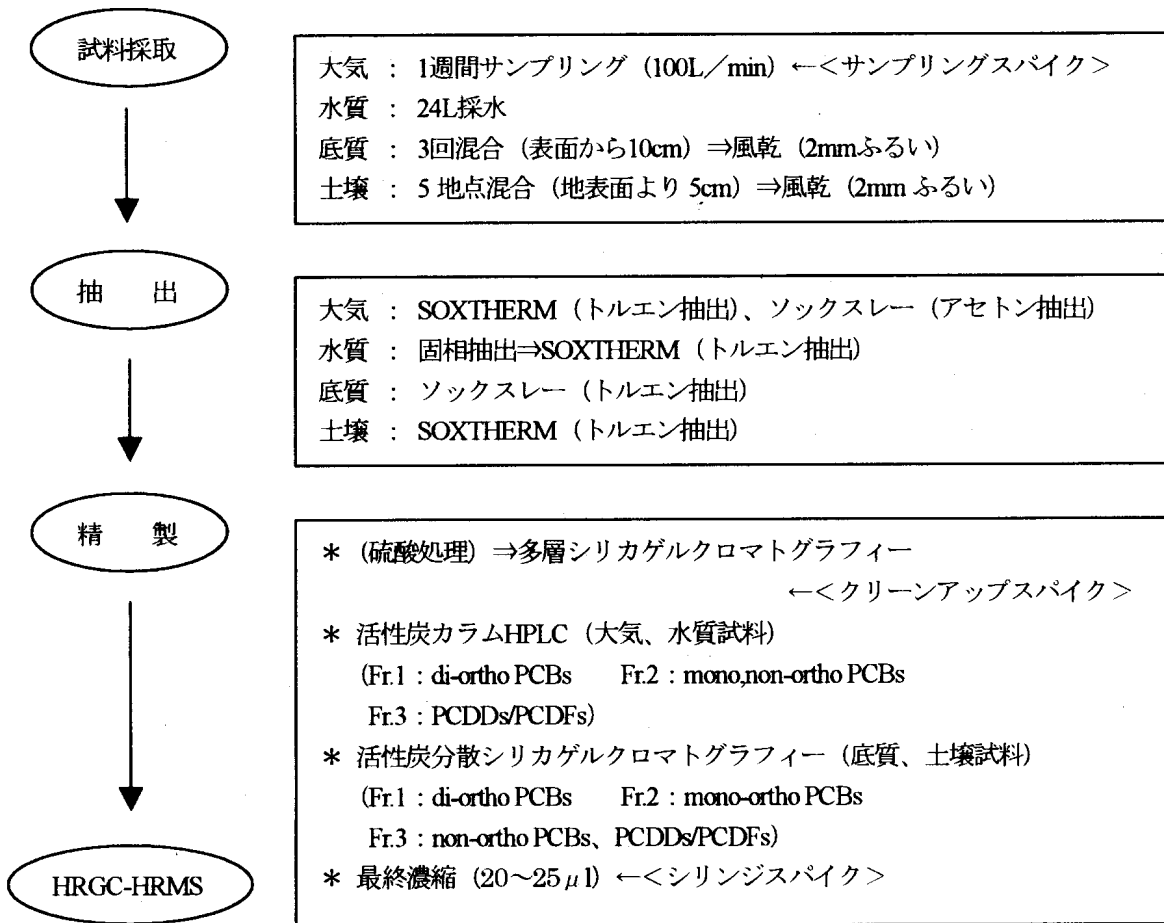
試料採取

大気 : 1週間サンプリング (100L／min) ←<サンプリングスパイク>
水質 : 24L採水
底質 : 3回混合 (表面から10cm) ⇒風乾 (2mmふるい)
土壌 : 5地点混合 (地表面より5cm) ⇒風乾 (2mmふるい)

抽　出

大気 : SOXTHERM (トルエン抽出)、ソックスレー (アセトン抽出)
水質 : 固相抽出⇒SOXTHERM (トルエン抽出)
底質 : ソックスレー (トルエン抽出)
土壌 : SOXTHERM (トルエン抽出)

精　製

＊ (硫酸処理) ⇒多層シリカゲルクロマトグラフィー
←<クリーンアップスパイク>
＊ 活性炭カラムHPLC (大気、水質試料)
(Fr.1 : di-ortho PCBs　Fr.2 : mono,non-ortho PCBs
Fr.3 : PCDDs/PCDFs)
＊ 活性炭分散シリカゲルクロマトグラフィー (底質、土壌試料)
(Fr.1 : di-ortho PCBs　Fr.2 : mono-ortho PCBs
Fr.3 : non-ortho PCBs、PCDDs/PCDFs)
＊ 最終濃縮 (20～25$\mu$l) ←<シリンジスパイク>

HRGC-HRMS